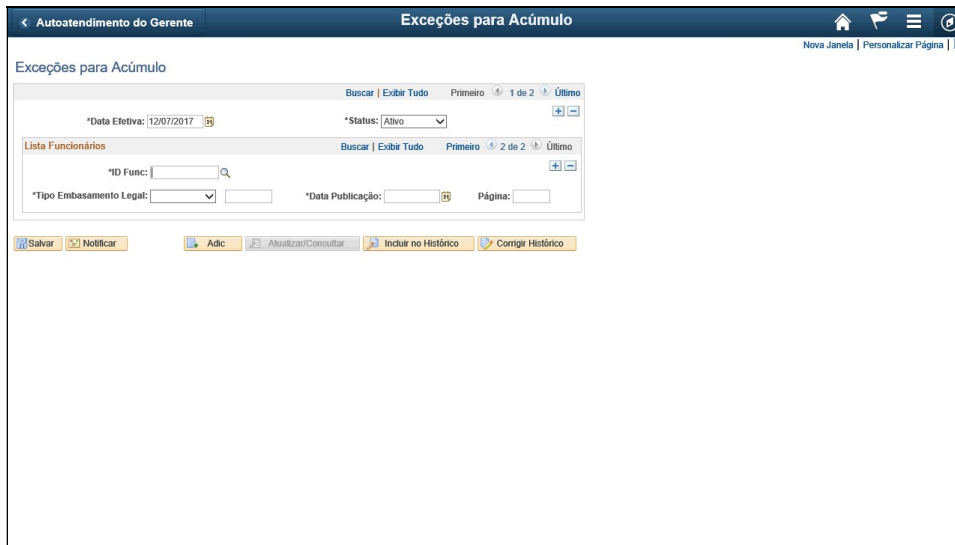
< Autoatendimento do Gerente

Exceções para Acúmulo

Nova Janela | Personalizar Página |

Exceções para Acúmulo

Buscar | Exibir Tudo Primeiro 1 de 2 Último

*Data Efetiva: 12/07/2017

*Status: Ativo

Lista Funcionários

Buscar | Exibir Tudo Primeiro 2 de 2 Último

*ID Func:

*Tipo Embasamento Legal:

*Data Publicação:

Página:

Salvar

Notificar

Adic

Atualizar/Consultar

Incluir no Histórico

Corrigir Histórico